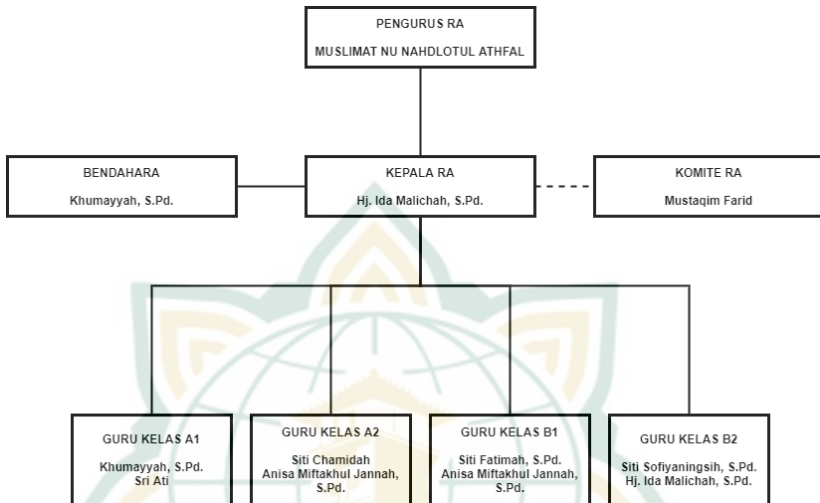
PENGURUS RA
MUSLIMAT NU NAHDLOTUL ATHFAL

BENDAHARA
Khumayyah, S.Pd.

KEPALA RA
Hj. Ida Malichah, S.Pd.

KOMITE RA
Mustaqim Farid

GURU KELAS A1
Khumayyah, S.Pd.
Sri Ati

GURU KELAS A2
Siti Chamidah
Anisa Miftakhul Jannah, S.Pd.

GURU KELAS B1
Siti Fatimah, S.Pd.
Anisa Miftakhul Jannah, S.Pd.

GURU KELAS B2
Siti Sofiyaningsih, S.Pd.
Hj. Ida Malichah, S.Pd.